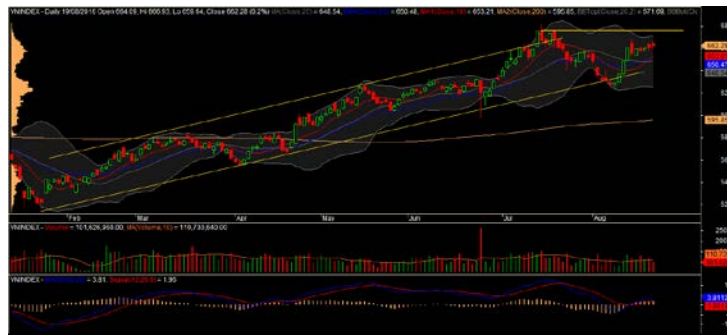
VNINDEX - Daily 19/08/2016 Open 664.09, Hi 666.93, Lo 659.54, Close 662.28 (0.2%) MA(Close,20) = 646.54, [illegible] = 650.48, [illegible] = 653.21, MA2(Close,200) = 595.65, BBTop(Close,20,2) = 671.68, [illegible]

662.28
650.4
591.6

Feb
Mar
Apr
May
Jun
Jul
Aug

VNINDEX - Volume = 101,626,968.00, MA(Volume,15) = 110,733,640.00

250
110.7

VNINDEX - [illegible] = 3.81, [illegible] = 1.95

3.811